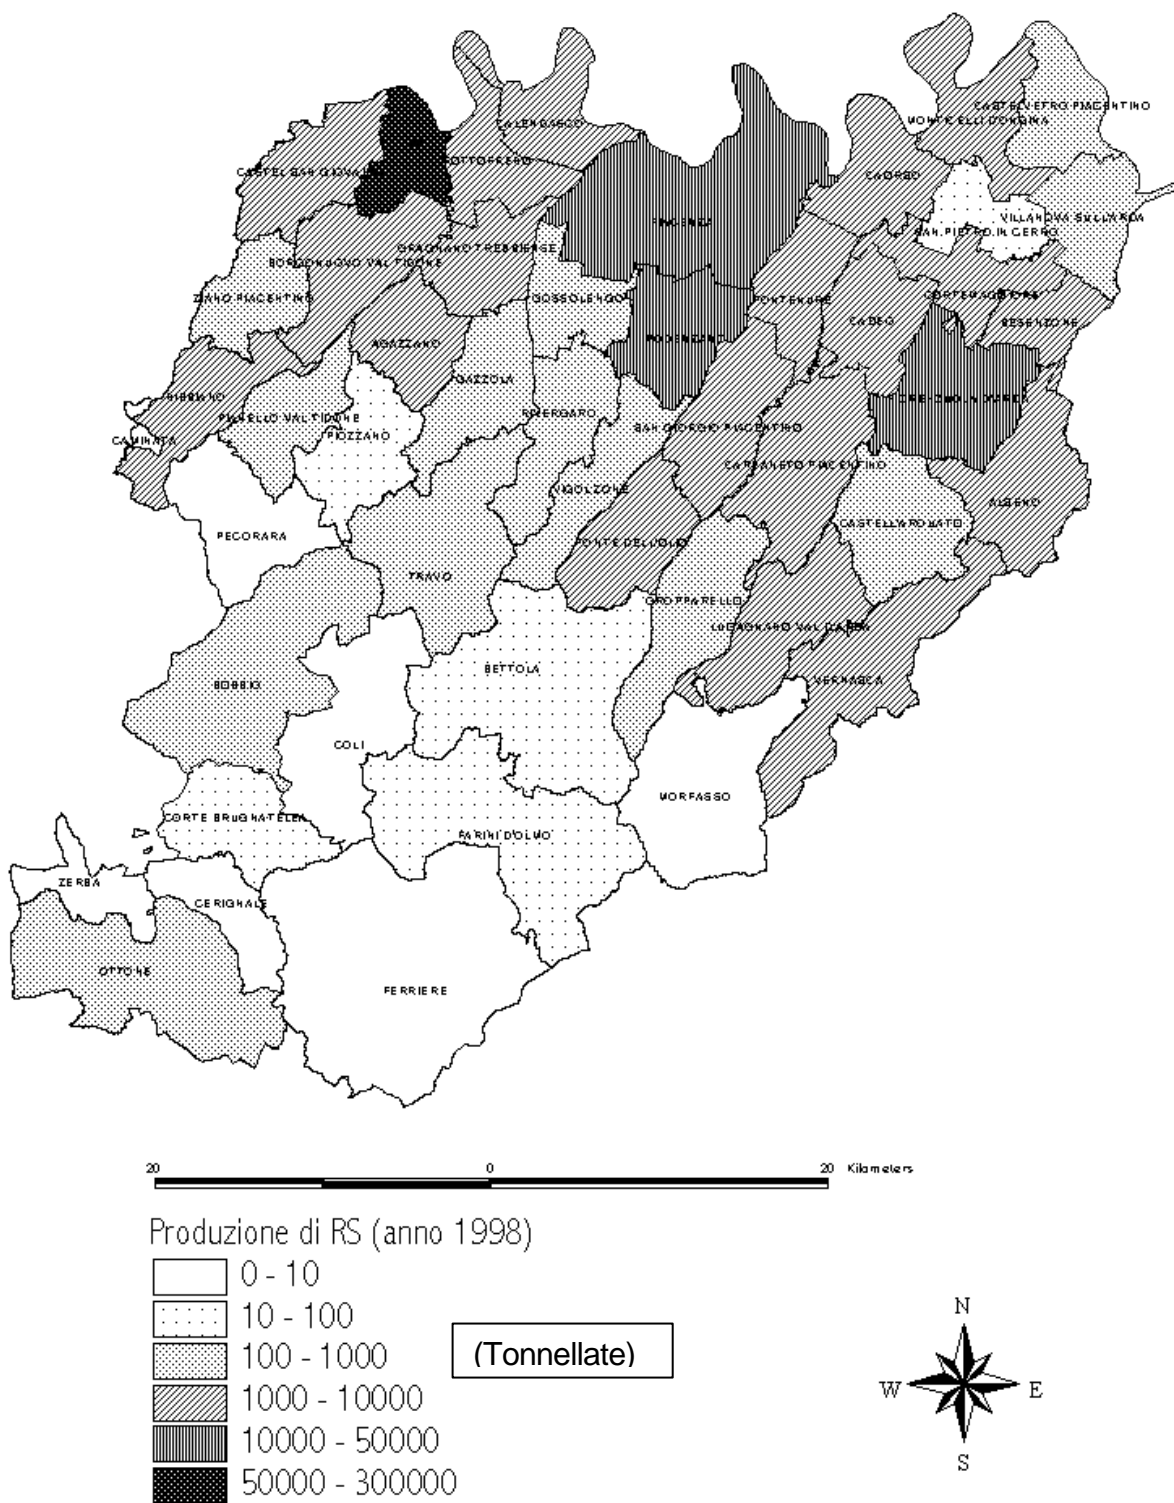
CASTELVETRO PIACENTINO
MONTICELLI D'ONGINA
CALENDASCO
CASTEL SAN GIOVANNI
ROTTOFRENO
CAORSO
PIACENZA
VILLANOVA SULL'ARDA
SAN PIETRO IN CERRO
GRAGNANO TREBBIENSE
BORGONOVO VAL TIDONE
ZIANO PIACENTINO
GOSSOLENGO
PONTENURE
CORTEMAGGIORE
PODENZANO
CADEO
BESENZONE
AGAZZANO
GAZZOLA
NIBBIANO
PIANELLO VAL TIDONE
RIVERGARO
FIORENZUOLA D'ARDA
CAMINATA
PIOZZANO
SAN GIORGIO PIACENTINO
CARPANETO PIACENTINO
VIGOLZONE
ALSENO
PECORARA
CASTELL'ARQUATO
PONTE DELL'OLIO
TRAVO
GROPPARELLO
LUGAGNANO VAL D'ARDA
BETTOLA
BOBBIO
VERNASCA
COLI
MORFASSO
CORTE BRUGNATELLA
FARINI D'OLMO
ZERBA
CERIGNALE
OTTONE
FERRIERE

20 0 20 Kilometers

Produzione di RS (anno 1998)
0 - 10
10 - 100
100 - 1000
1000 - 10000
10000 - 50000
50000 - 300000

(Tonnellate)

N
W
E
S